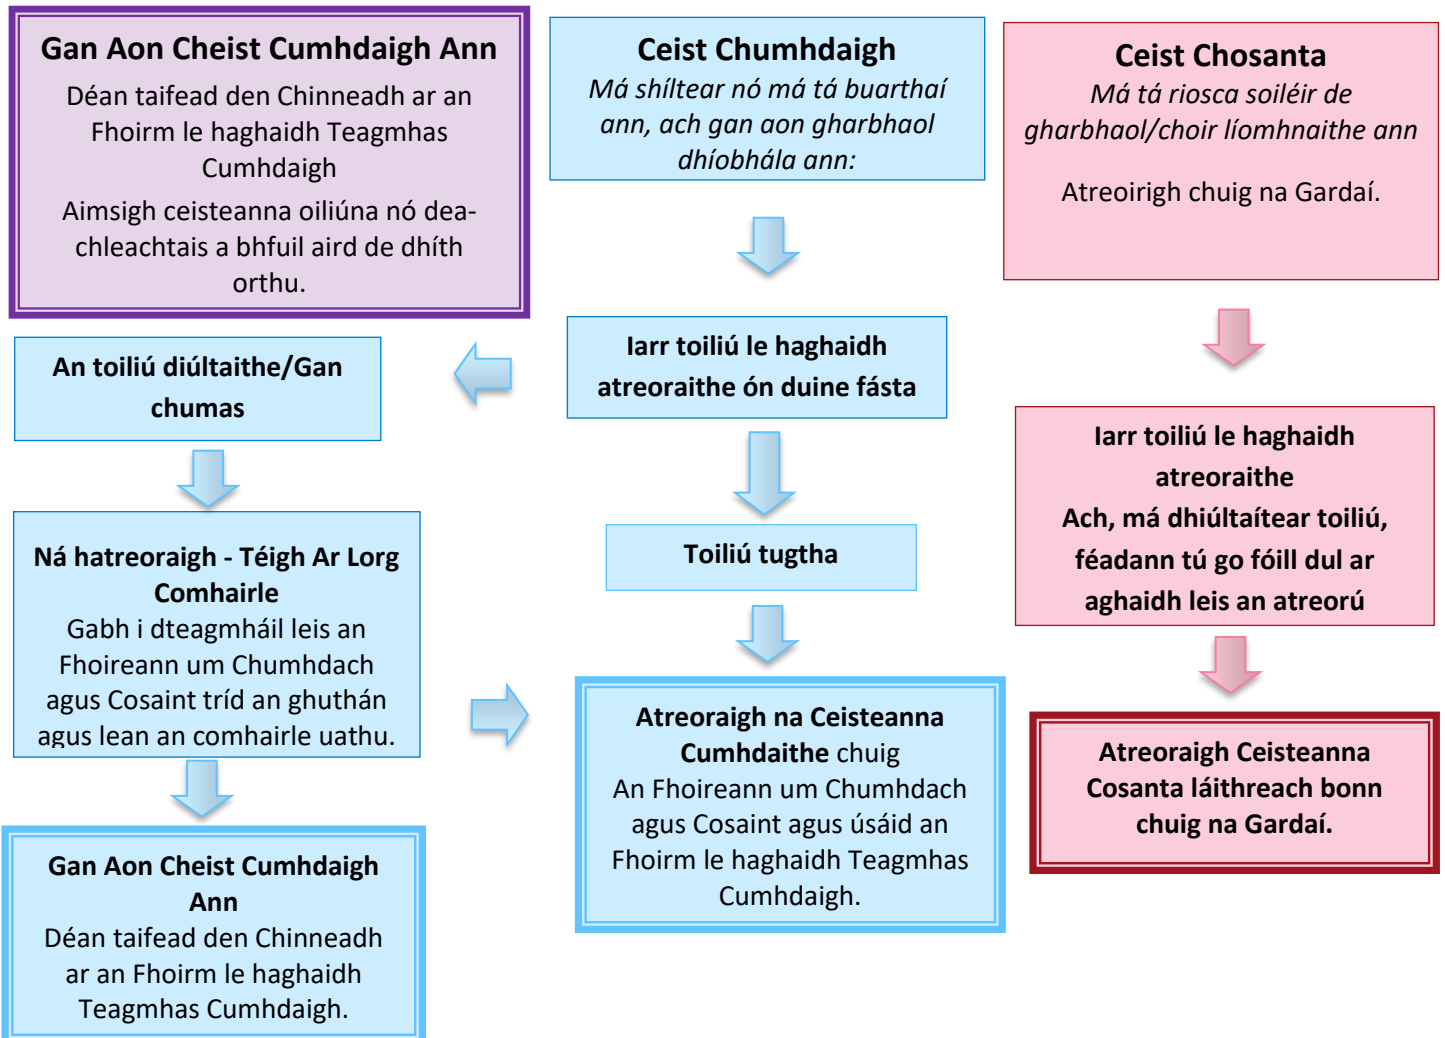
Gan Aon Cheist Cumhdaigh Ann

Déan taifead den Chinneadh ar an Fhoirm le haghaidh Teagmhas Cumhdaigh

Aimsigh ceisteanna oiliúna nó dea-chleachtais a bhfuil aird de dhíth orthu.

Ceist Chumhdaigh

Má shíltear nó má tá buarthaí ann, ach gan aon gharbhaol dhíobhála ann:

Ceist Chosanta

Má tá riosca soiléir de gharbhaol/choir líomhnaithe ann

Atreoirigh chuig na Gardaí.

An toiliú diúltaithe/Gan chumas

Iarr toiliú le haghaidh atreoraithe ón duine fásta

Iarr toiliú le haghaidh atreoraithe
Ach, má dhiúltaítear toiliú, féadann tú go fóill dul ar aghaidh leis an atreorú

Ná hatreoraigh - Téigh Ar Lorg Comhairle
Gabh i dteagmháil leis an Fhoireann um Chumhdach agus Cosaint tríd an ghuthán agus lean an comhairle uathu.

Toiliú tugtha

Atreoraigh na Ceisteanna Cumhdaithe chuig
An Fhoireann um Chumhdach agus Cosaint agus úsáid an Fhoirm le haghaidh Teagmhas Cumhdaigh.

Atreoraigh Ceisteanna Cosanta láithreach bonn chuig na Gardaí.

Gan Aon Cheist Cumhdaigh Ann
Déan taifead den Chinneadh ar an Fhoirm le haghaidh Teagmhas Cumhdaigh.